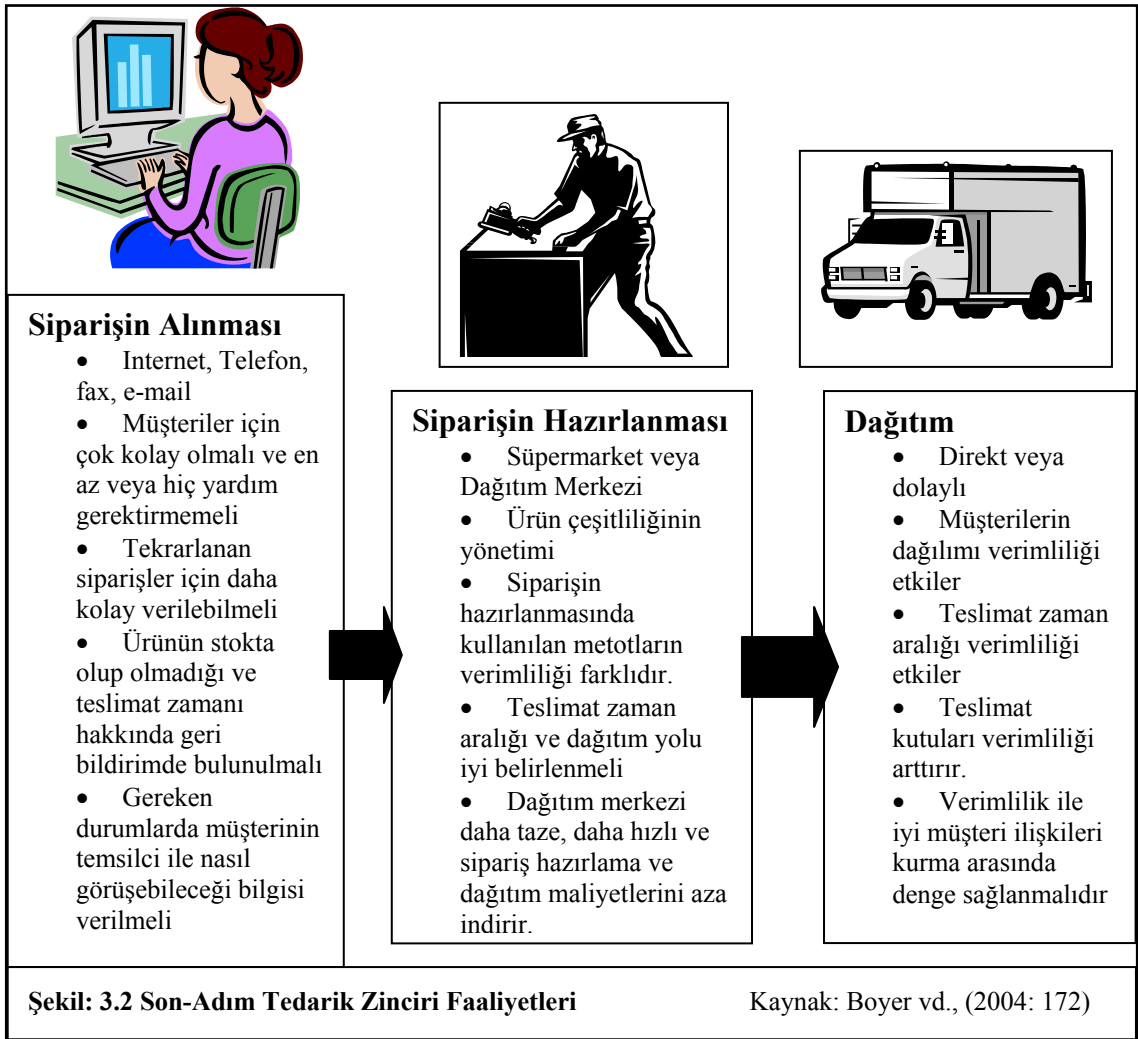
**Siparişin Alınması**
- Internet, Telefon, fax, e-mail
- Müşteriler için çok kolay olmalı ve en az veya hiç yardım gerektirmemeli
- Tekrarlanan siparişler için daha kolay verilebilmeli
- Ürünün stokta olup olmadığı ve teslimat zamanı hakkında geri bildirimde bulunulmalı
- Gereken durumlarda müşterinin temsilci ile nasıl görüşebileceği bilgisi verilmeli

**Siparişin Hazırlanması**
- Süpermarket veya Dağıtım Merkezi
- Ürün çeşitliliğinin yönetimi
- Siparişin hazırlanmasında kullanılan metotların verimliliği farklıdır.
- Teslimat zaman aralığı ve dağıtım yolu iyi belirlenmeli
- Dağıtım merkezi daha taze, daha hızlı ve sipariş hazırlama ve dağıtım maliyetlerini aza indirir.

**Dağıtım**
- Direkt veya dolaylı
- Müşterilerin dağılımı verimliliği etkiler
- Teslimat zaman aralığı verimliliği etkiler
- Teslimat kutuları verimliliği arttırır.
- Verimlilik ile iyi müşteri ilişkileri kurma arasında denge sağlanmalıdır

**Şekil: 3.2 Son-Adım Tedarik Zinciri Faaliyetleri** Kaynak: Boyer vd., (2004: 172)